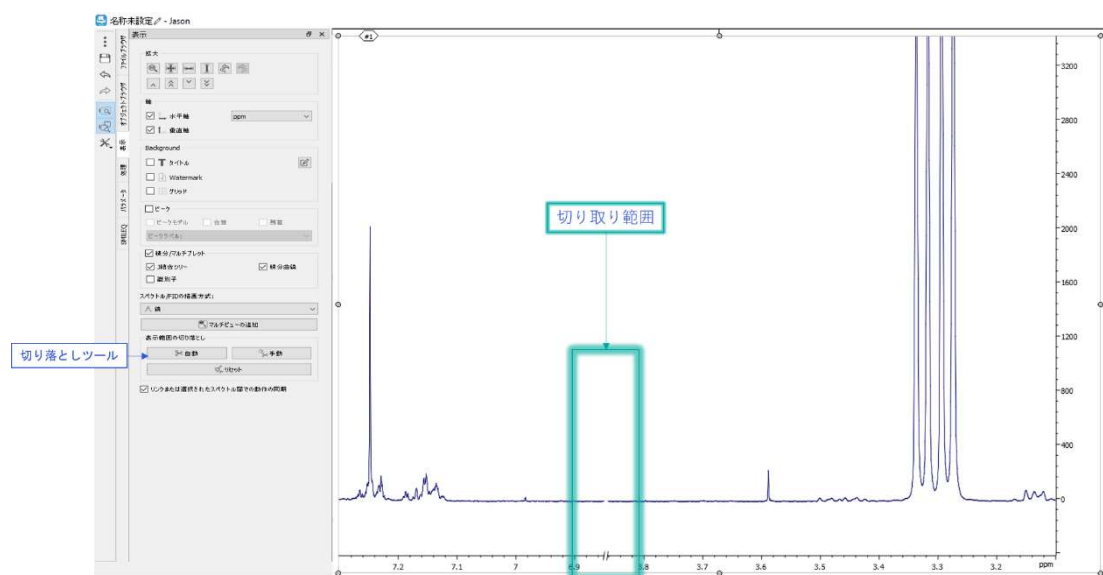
名称未設定 - Jason

表示

拡大

軸
水平軸 ppm
垂直軸

Background
タイトル
Watermark
グリッド

ピーク
ピークモデル 合算 残差
ピークラベル

積分/マルチプレット
積分ツリー 積分曲線
磁気子

スペクトル/FIDの描画方式:
線
マルチビューの追加

表示範囲の切り落とし
自動 手動
リセット

リンクまたは選択されたスペクトル間での動作の同期

ファイルブラウザ
オブジェクトブラウザ
表示
処理
パラメータ
解析EQ

切り落としツール

切り取り範囲

#1

3200
2800
2400
2000
1600
1200
800
400
0

7.2 7.1 7 6.9 3.8 3.7 3.6 3.5 3.4 3.3 3.2 ppm